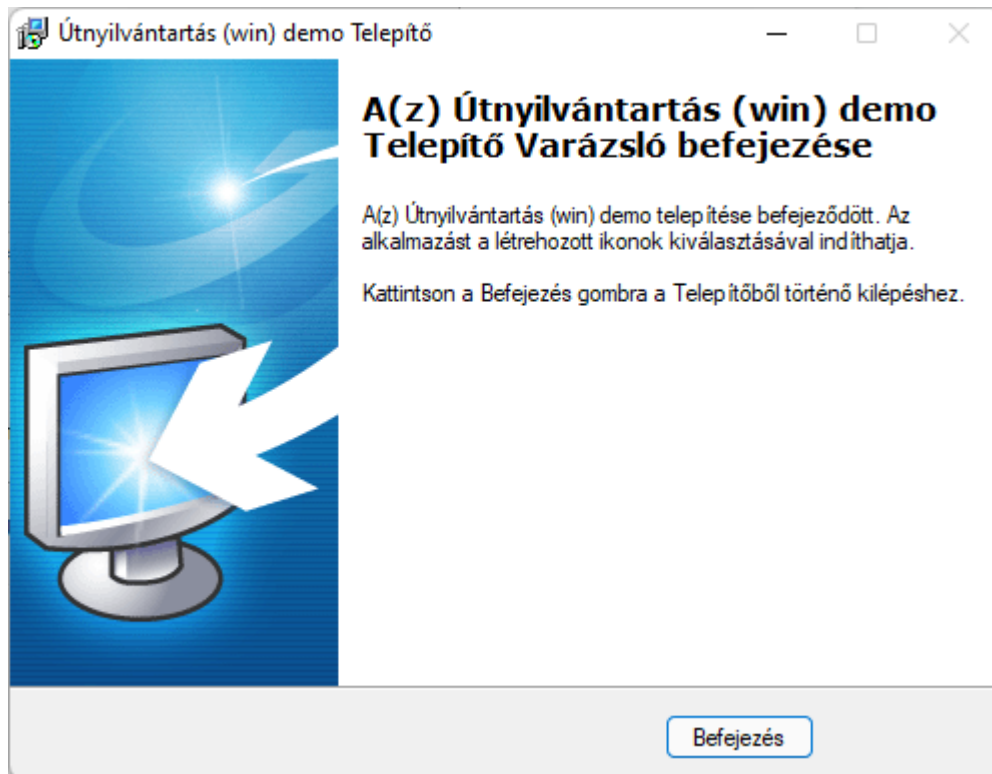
Útnyilvántartás (win) demo Telepítő

A(z) Útnyilvántartás (win) demo Telepítő Varázsló befejezése

A(z) Útnyilvántartás (win) demo telepítése befejeződött. Az alkalmazást a létrehozott ikonok kiválasztásával indíthatja.

Kattintson a Befejezés gombra a Telepítőből történő kilépéshez.

Befejezés